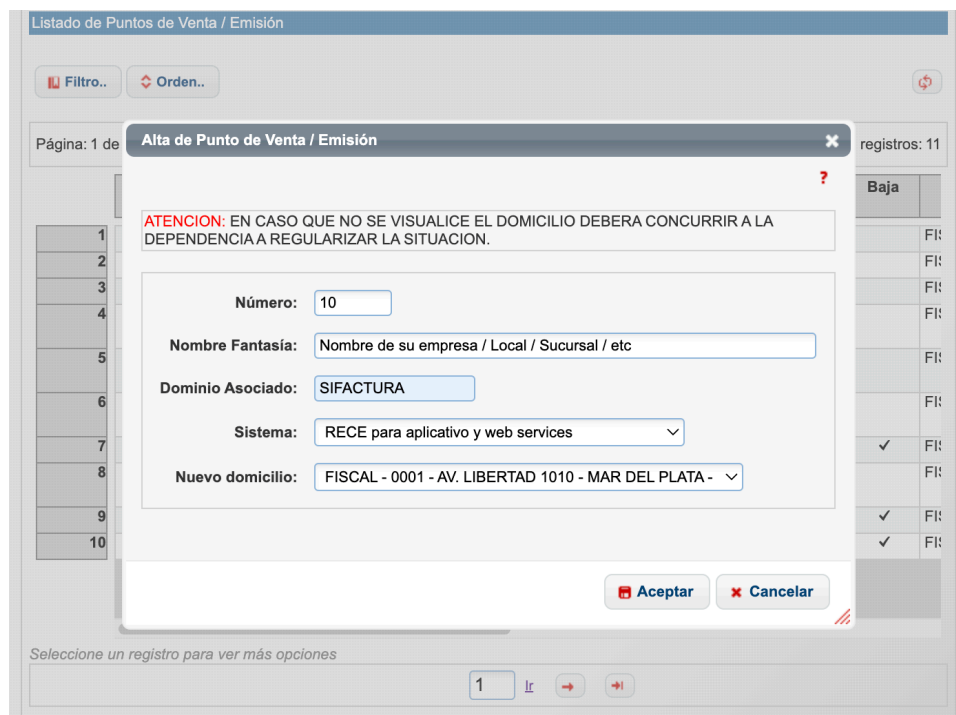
Listado de Puntos de Venta / Emisión

Filtro..
Orden..

Página: 1 de

registros: 11

Baja

1
2
3
4
5
6
7
8
9
10

FIS
FIS
FIS
FIS
FIS
FIS
FIS
FIS
FIS
FIS

Alta de Punto de Venta / Emisión

?

ATENCION: EN CASO QUE NO SE VISUALICE EL DOMICILIO DEBERA CONCURRIR A LA DEPENDENCIA A REGULARIZAR LA SITUACION.

Número: 10

Nombre Fantasía: Nombre de su empresa / Local / Sucursal / etc

Dominio Asociado: SIFACTURA

Sistema: RECE para aplicativo y web services

Nuevo domicilio: FISCAL - 0001 - AV. LIBERTAD 1010 - MAR DEL PLATA -

Aceptar
Cancelar

Seleccione un registro para ver más opciones

1 Ir